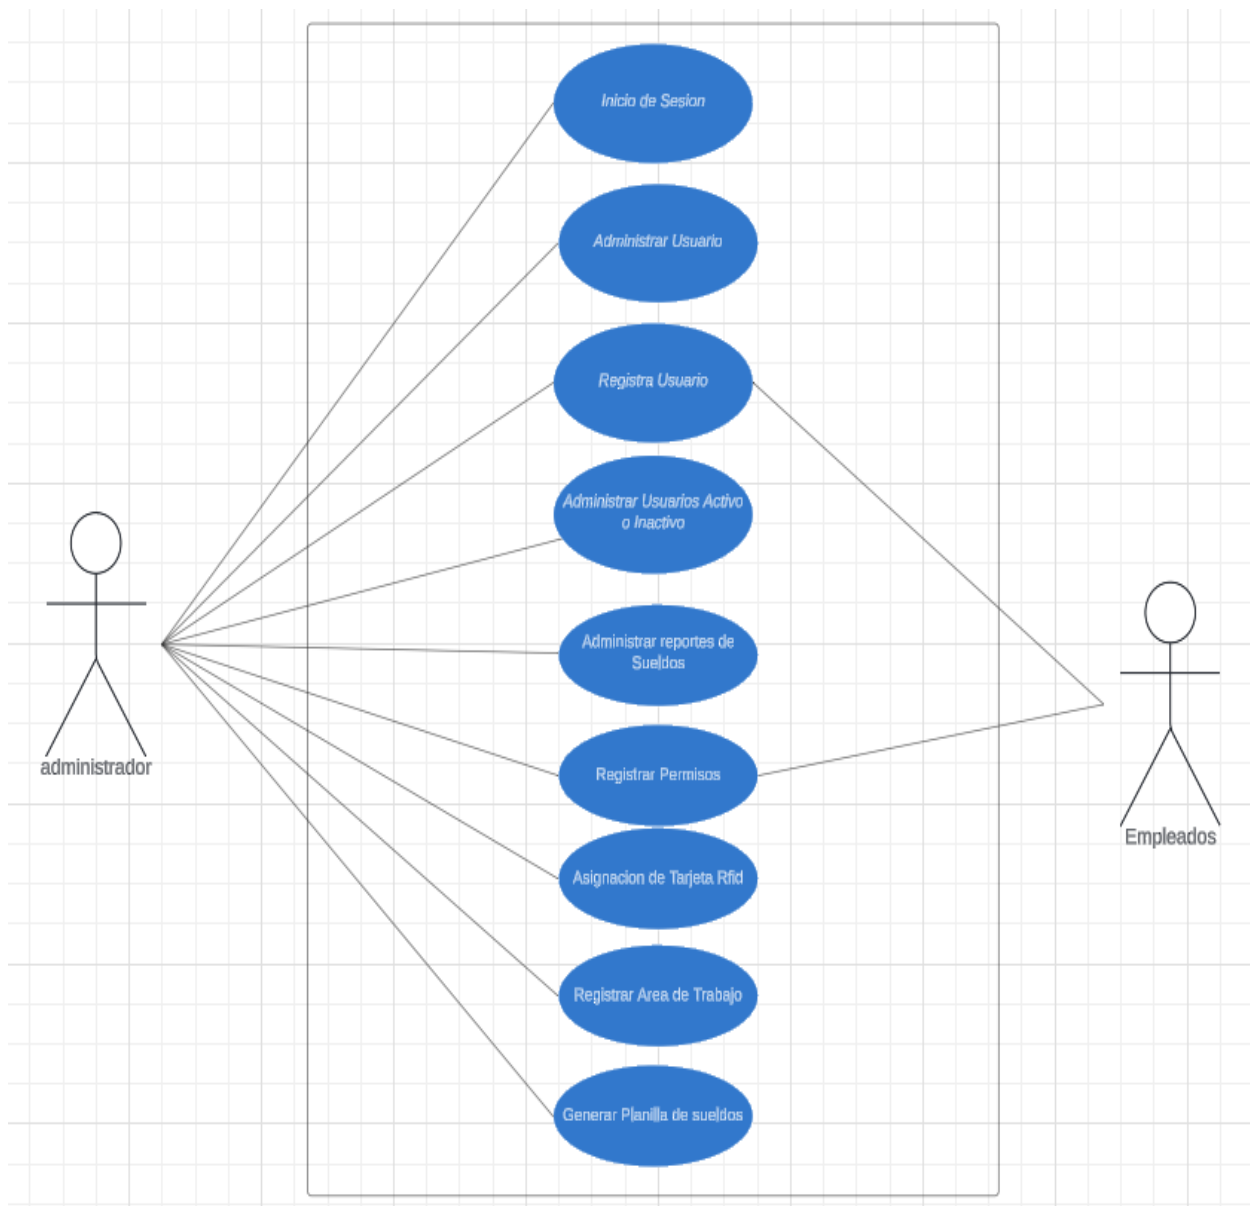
Inicio de Sesion

Administrar Usuario

Registra Usuario

Administrar Usuarios Activo o Inactivo

Administrar reportes de Sueldos

Registrar Permisos

Asignacion de Tarjeta Rfid

Registrar Area de Trabajo

Generar Planilla de sueldos

administrador

Empleados